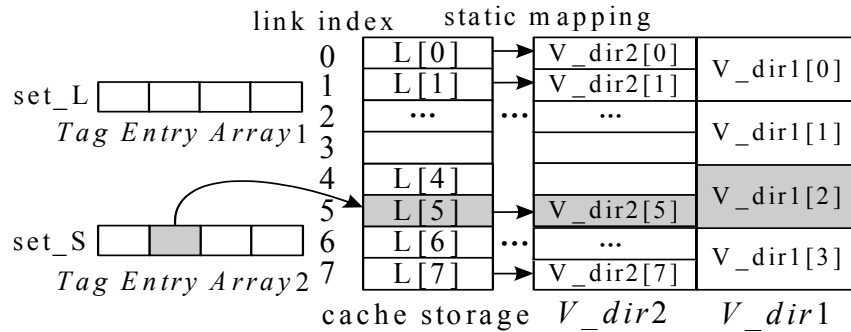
link index

static mapping

0
1
2
3
4
5
6
7

L[0]
L[1]
...

L[4]
L[5]
L[6]
L[7]

V_dir2[0]
V_dir2[1]
...

V_dir2[5]
...
V_dir2[7]

V_dir1[0]
V_dir1[1]
V_dir1[2]
V_dir1[3]

...
...

set_L

Tag Entry Array1

set_S

Tag Entry Array2

cache storage $V\_dir2$ $V\_dir1$